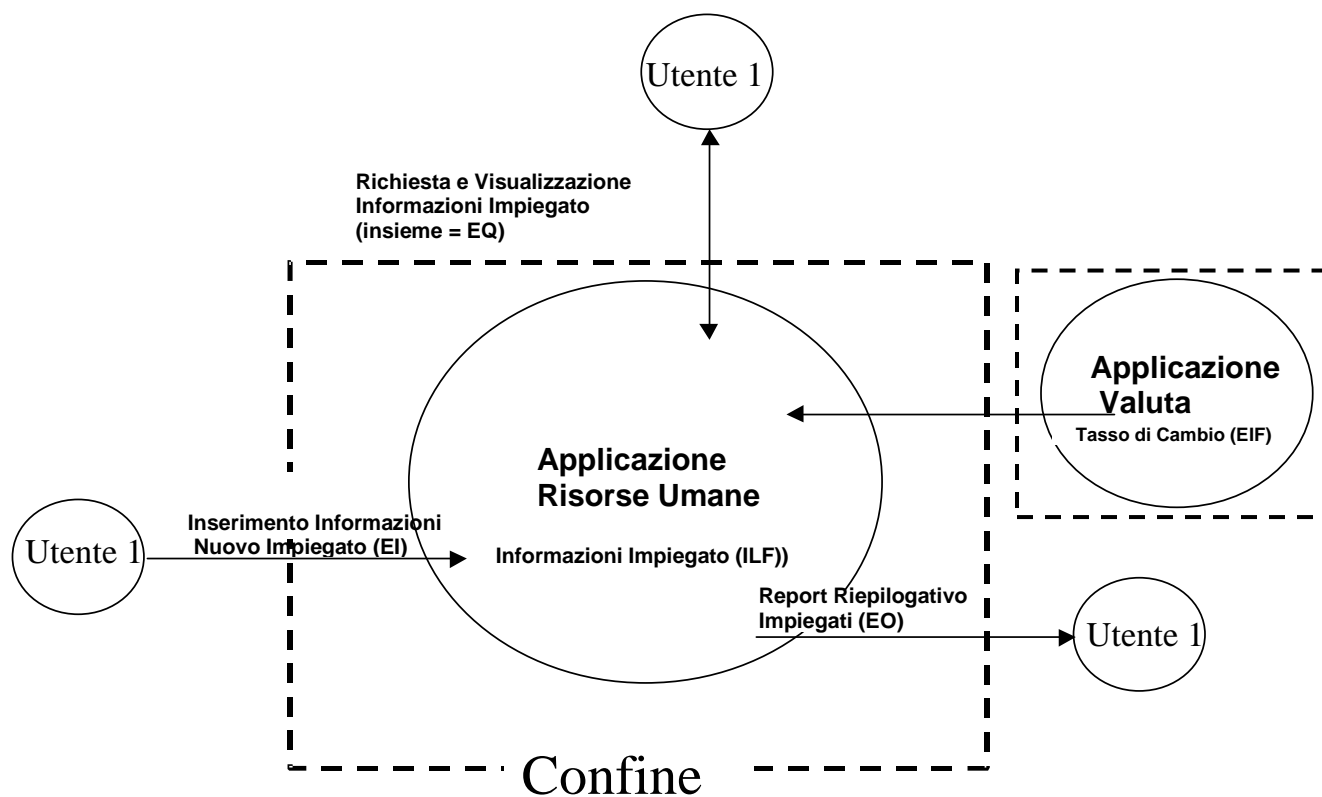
Utente 1

Richiesta e Visualizzazione Informazioni Impiegato (insieme = EQ)

Applicazione Valuta

Tasso di Cambio (EIF)

Applicazione Risorse Umane

Utente 1

Inserimento Informazioni Nuovo Impiegato (EI)

Informazioni Impiegato (ILF))

Report Riepilogativo Impiegati (EO)

Utente 1

Confine